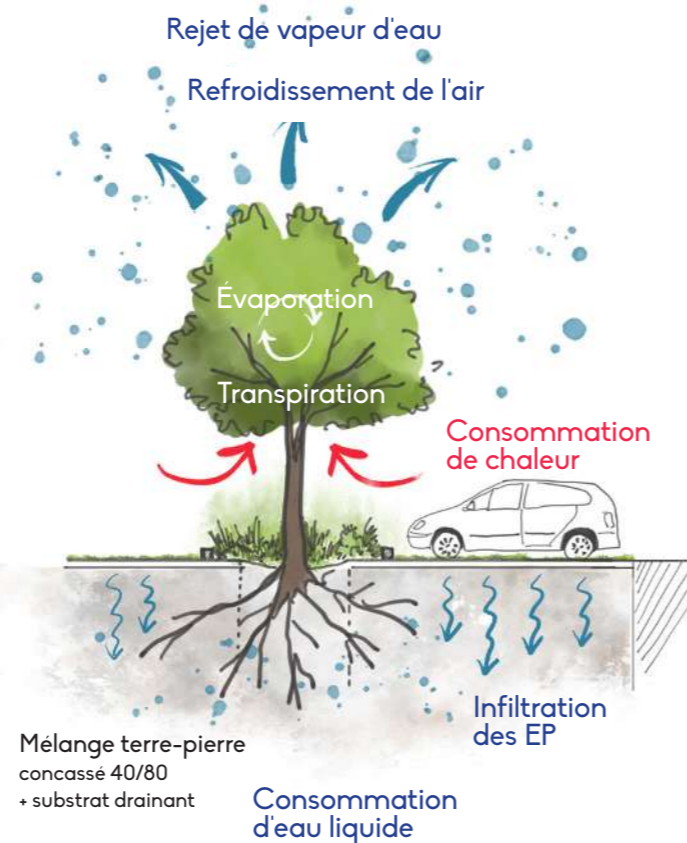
Rejet de vapeur d'eau

Refroidissement de l'air

Évaporation

Transpiration

Consommation de chaleur

Infiltration des EP

Mélange terre-pierre concassé 40/80 + substrat drainant

Consommation d'eau liquide